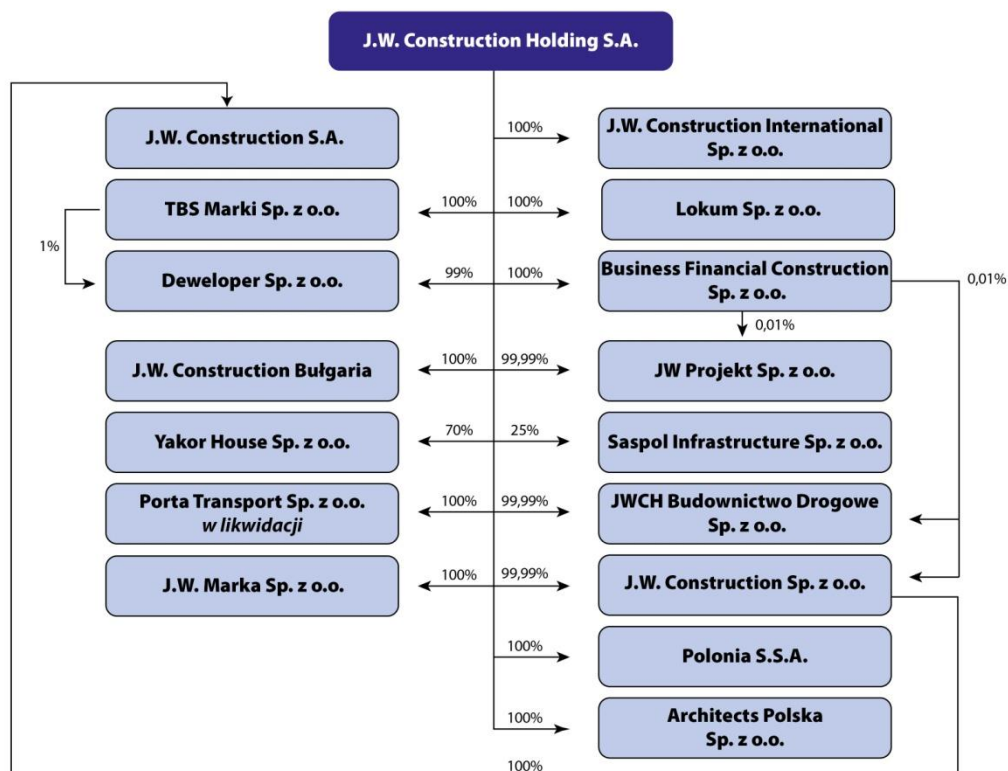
J.W. Construction Holding S.A.

J.W. Construction S.A.

100%

J.W. Construction International Sp. z o.o.

TBS Marki Sp. z o.o.

100%

100%

Lokum Sp. z o.o.

1%

Deweloper Sp. z o.o.

99%

100%

Business Financial Construction Sp. z o.o.

0,01%

0,01%

J.W. Construction Bułgaria

100%

99,99%

JW Projekt Sp. z o.o.

Yakor House Sp. z o.o.

70%

25%

Saspol Infrastructure Sp. z o.o.

Porta Transport Sp. z o.o. w likwidacji

100%

99,99%

JWCH Budownictwo Drogowe Sp. z o.o.

J.W. Marka Sp. z o.o.

100%

99,99%

J.W. Construction Sp. z o.o.

100%

Polonia S.S.A.

100%

Architects Polska Sp. z o.o.

100%